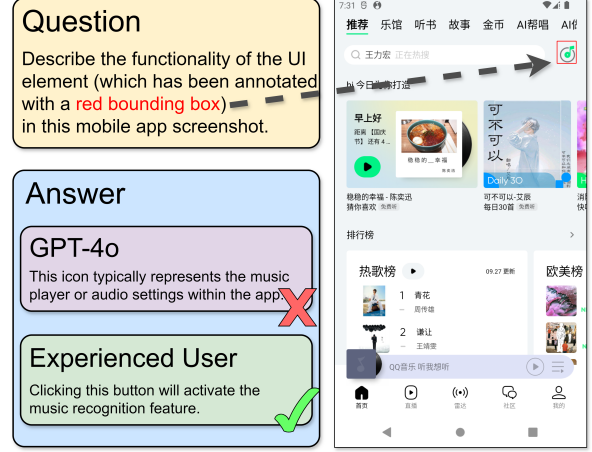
Question

Describe the functionality of the UI element (which has been annotated with a red bounding box) in this mobile app screenshot.

Answer

GPT-4o

This icon typically represents the music player or audio settings within the app.

Experienced User

Clicking this button will activate the music recognition feature.

7:31

推荐 乐馆 听书 故事 金币 AI帮唱 AI伦

王力宏 正在热搜

hi 今日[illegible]打造

早上好

稳稳的__幸福

可不可以

Daily 30

稳稳的幸福 - 陈奕迅
猜你喜欢 免费听

可不可以-艾辰
每日30首 免费听

排行榜

热歌榜

09.27 更新

1 青花
周传雄

2 谜证
王靖雯

欧美榜

QQ音乐 听我想听

首页 直播 雷达 社区 我的